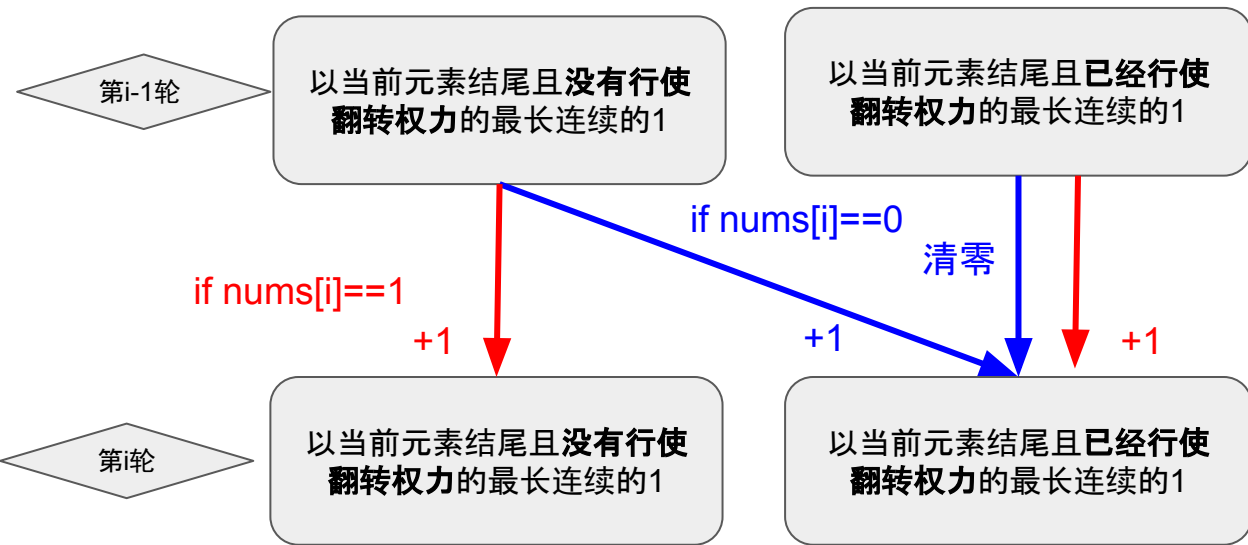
第i-1轮

以当前元素结尾且**没有行使翻转权力**的最长连续的1

以当前元素结尾且**已经行使翻转权力**的最长连续的1

if nums[i]==0

清零

if nums[i]==1

+1

+1

+1

第i轮

以当前元素结尾且**没有行使翻转权力**的最长连续的1

以当前元素结尾且**已经行使翻转权力**的最长连续的1